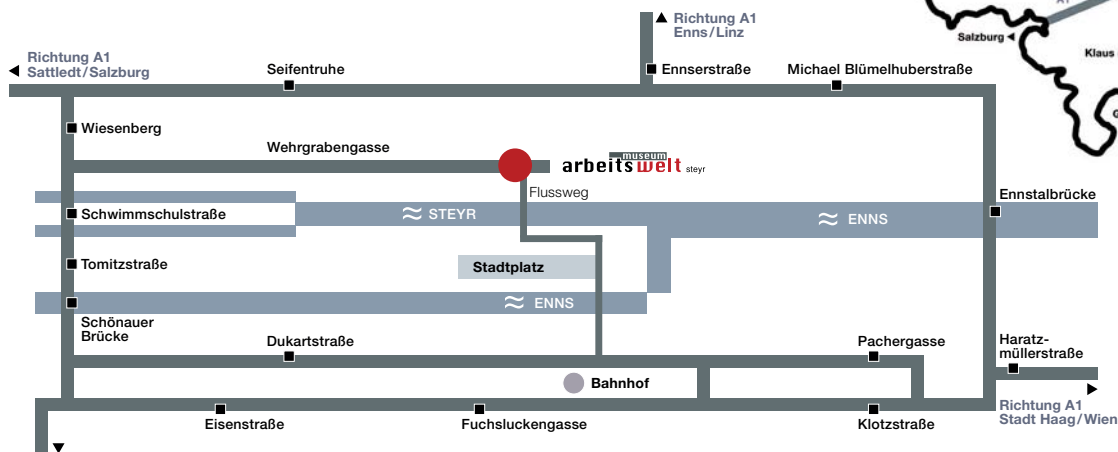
Richtung A1
Enns/Linz

Salzburg

Klaus

Richtung A1
Sattledt/Salzburg

Seifentruhe

Ennserstraße

Michael Blümelhuberstraße

Wiesenberg

Wehrgrabengasse

museum
arbeitswelt steyr

Flussweg

Ennstalbrücke

Schwimmschulstraße

≈ STEYR

≈ ENNS

Tomitzstraße

Stadtplatz

≈ ENNS

Schönauer
Brücke

Dukartstraße

Pachergasse

Haratz-
müllerstraße

Bahnhof

Eisenstraße

Fuchsluckengasse

Klotzstraße

Richtung A1
Stadt Haag/Wien